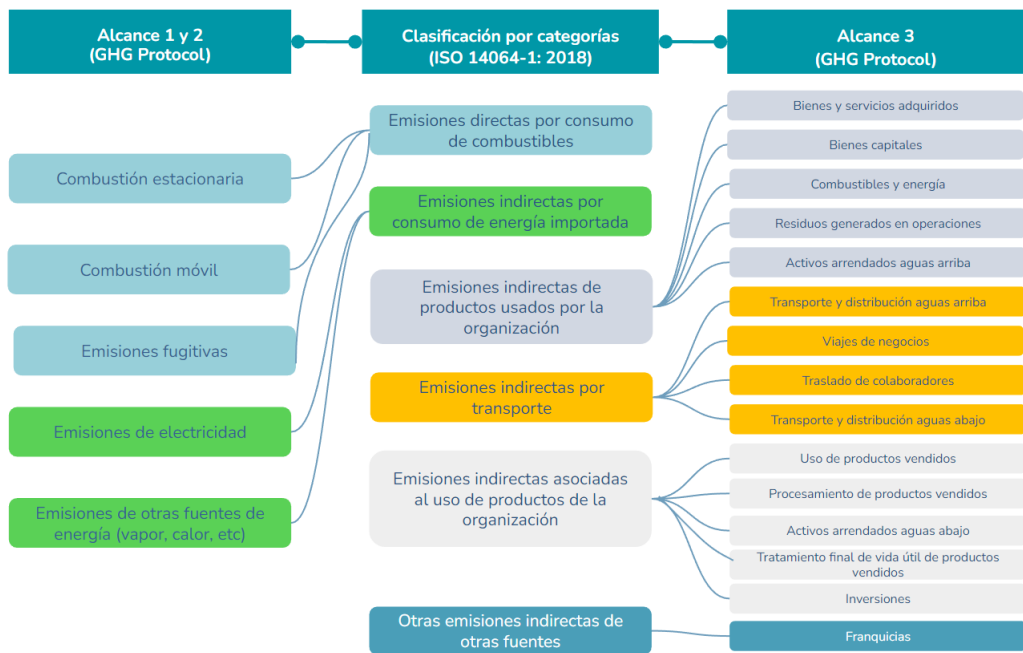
Alcance 1 y 2
(GHG Protocol)

Clasificación por categorías
(ISO 14064-1: 2018)

Alcance 3
(GHG Protocol)

Combustión estacionaria

Combustión móvil

Emisiones fugitivas

Emisiones de electricidad

Emisiones de otras fuentes de energía (vapor, calor, etc)

Emisiones directas por consumo de combustibles

Emisiones indirectas por consumo de energía importada

Emisiones indirectas de productos usados por la organización

Emisiones indirectas por transporte

Emisiones indirectas asociadas al uso de productos de la organización

Otras emisiones indirectas de otras fuentes

Bienes y servicios adquiridos

Bienes capitales

Combustibles y energía

Residuos generados en operaciones

Activos arrendados aguas arriba

Transporte y distribución aguas arriba

Viajes de negocios

Traslado de colaboradores

Transporte y distribución aguas abajo

Uso de productos vendidos

Procesamiento de productos vendidos

Activos arrendados aguas abajo

Tratamiento final de vida útil de productos vendidos

Inversiones

Franquicias